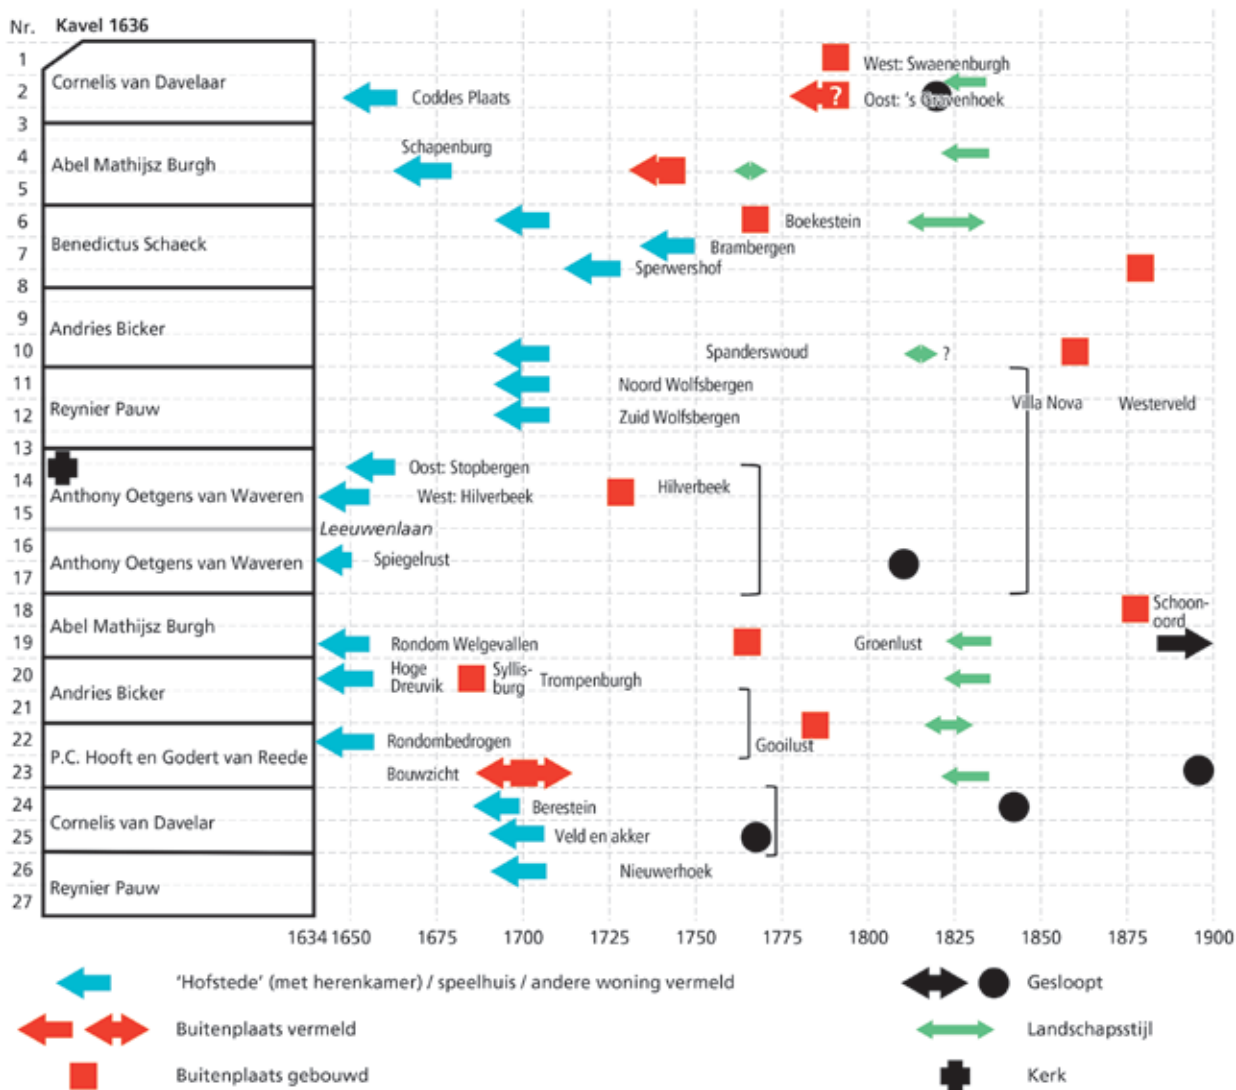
Nr. Kavel 1636

1
2 Cornelis van Davelaar
3
4 Abel Mathijsz Burgh
5
6 Benedictus Schaeck
7
8
9 Andries Bicker
10
11 Reynier Pauw
12
13
14 Anthony Oetgens van Waveren
15
16 Anthony Oetgens van Waveren
17
18 Abel Mathijsz Burgh
19
20 Andries Bicker
21
22 P.C. Hooft en Godert van Reede
23
24 Cornelis van Davelar
25
26 Reynier Pauw
27

West: Swaenenburgh
Coddes Plaats
?
Oost: 's Gravenhoek
Schapenburg
Boekestein
Brambergen
Sperwershof
Spanderswoud
?
Noord Wolfsbergen
Zuid Wolfsbergen
Villa Nova
Westerveld
Oost: Stopbergen
West: Hilverbeek
Hilverbeek
Leeuwenlaan
Spiegelrust
Schoon-oord
Rondom Welgevallen
Groenlust
Hoge Dreuvik
Syllis-burg
Trompenburgh
Rondombedrogen
Gooilust
Bouwzicht
Berestein
Veld en akker
Nieuwerhoek

1634 1650 1675 1700 1725 1750 1775 1800 1825 1850 1875 1900

'Hofstede' (met herenkamer) / speelhuis / andere woning vermeld
Buitenplaats vermeld
Buitenplaats gebouwd
Gesloopt
Landschapsstijl
Kerk